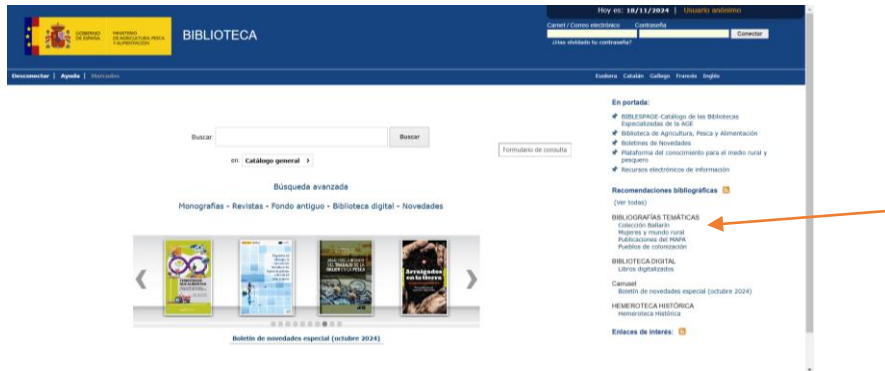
GOBIERNO DE ESPAÑA MINISTERIO DE AGRICULTURA, PESCA Y ALIMENTACIÓN

BIBLIOTECA

Hoy es: 18/11/2024 | Usuario anónimo

Carnet / Correo electrónico Contraseña

Conectar

¿Has olvidado tu contraseña?

Desconectar | Ayuda | Marcados

Euskera Catalán Gallego Francés Inglés

Buscar: Buscar

en Catálogo general

Formulario de consulta

Búsqueda avanzada

Monografías - Revistas - Fondo antiguo - Biblioteca digital - Novedades

Arraigadas en la tierra

Boletín de novedades especial (octubre 2024)

En portada:

BIBLESPAGE-Catálogo de las Bibliotecas Especializadas de la AGE

Biblioteca de Agricultura, Pesca y Alimentación

Boletines de Novedades

Plataforma del conocimiento para el medio rural y pesquero

Recursos electrónicos de información

Recomendaciones bibliográficas

(Ver todas)

BIBLIOGRAFÍAS TEMÁTICAS
Colección Ballarín
Mujeres y mundo rural
Publicaciones del MAPA
Pueblos de colonización

BIBLIOTECA DIGITAL
Libros digitalizados

Carrusel
Boletín de novedades especial (octubre 2024)

HEMEROTECA HISTÓRICA
Hemeroteca Histórica

Enlaces de interés: